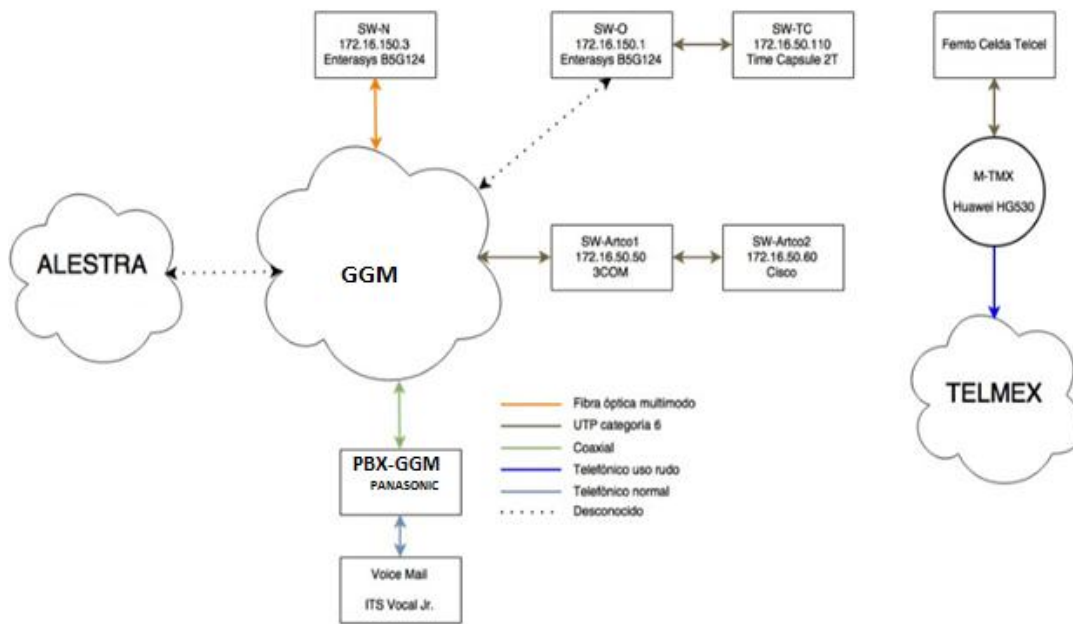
SW-N
172.16.150.3
Enterasys B5G124

SW-O
172.16.150.1
Enterasys B5G124

SW-TC
172.16.50.110
Time Capsule 2T

Femto Celda Telcel

M-TMX

Huawei HG530

ALESTRA

GGM

SW-Artco1
172.16.50.50
3COM

SW-Artco2
172.16.50.60
Cisco

TELMEX

Fibra óptica multimodo
UTP categoría 6
Coaxial
Telefónico uso rudo
Telefónico normal
Desconocido

PBX-GGM
PANASONIC

Voice Mail

ITS Vocal Jr.